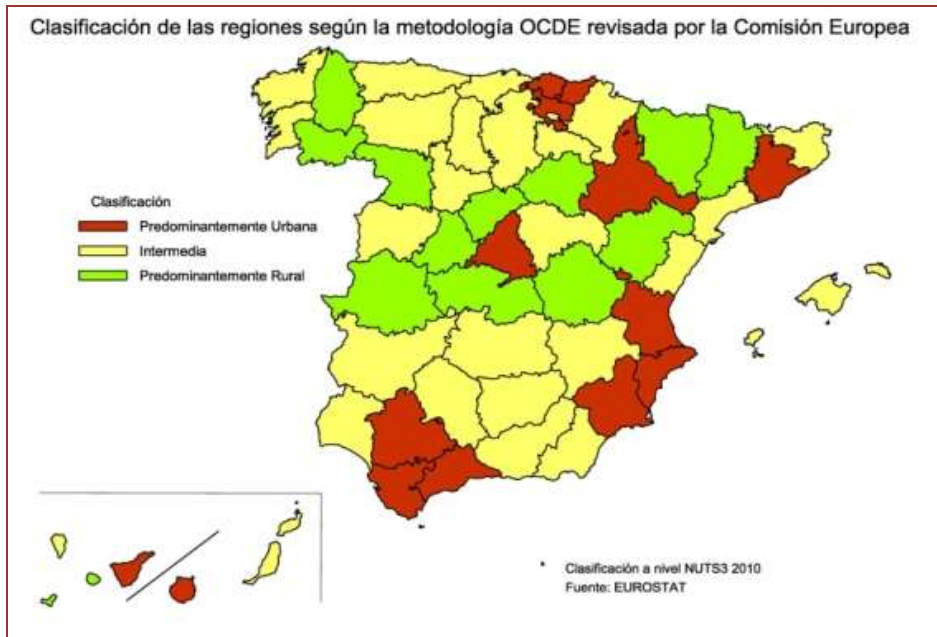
Clasificación de las regiones según la metodología OCDE revisada por la Comisión Europea

Clasificación
Predominantemente Urbana
Intermedia
Predominantemente Rural

Clasificación a nivel NUTS3 2010
Fuente: EUROSTAT